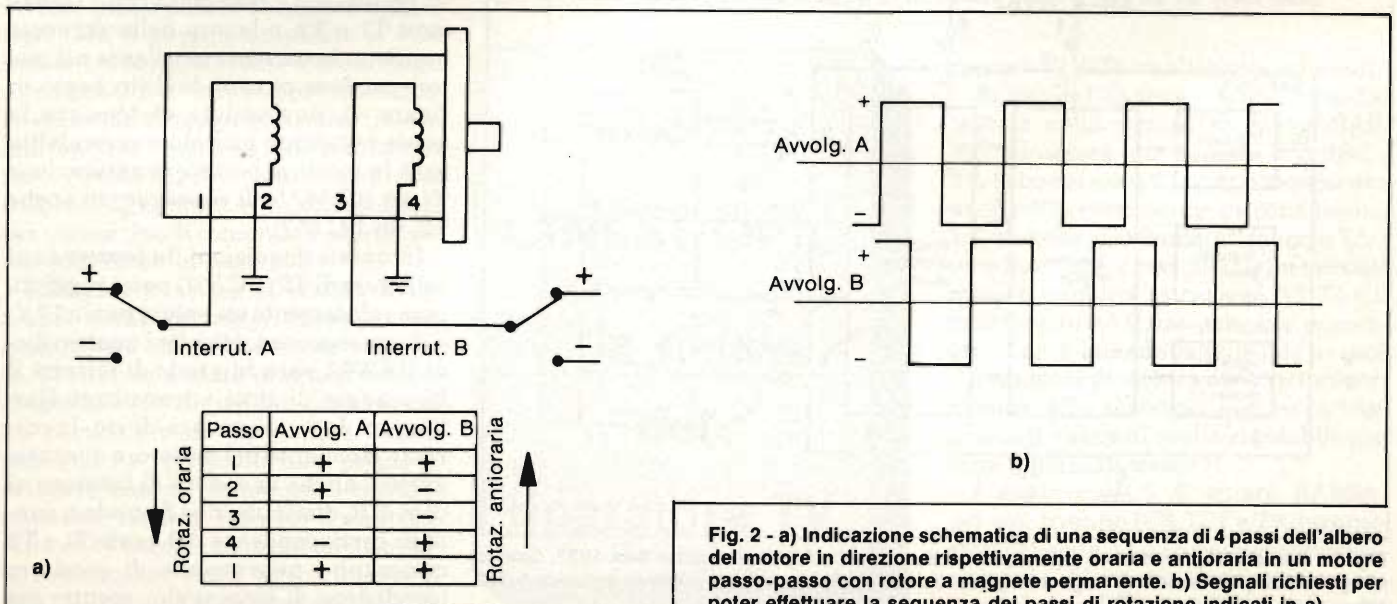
1
2
3
4

+
−
Interrut. A
Interrut. B
+
−

| Passo | Avvolg. A | Avvolg. B |
|---|---|---|
| 1 | + | + |
| 2 | + | − |
| 3 | − | − |
| 4 | − | + |
| 1 | + | + |

Rotaz. oraria
Rotaz. antioraria

a)

+
Avvolg. A
−
+
Avvolg. B
−

b)

Fig. 2 - a) Indicazione schematica di una sequenza di 4 passi dell'albero del motore in direzione rispettivamente oraria e antioraria in un motore passo-passo con rotore a magnete permanente. b) Segnali richiesti per poter effettuare la sequenza dei passi di rotazione indicati in a).